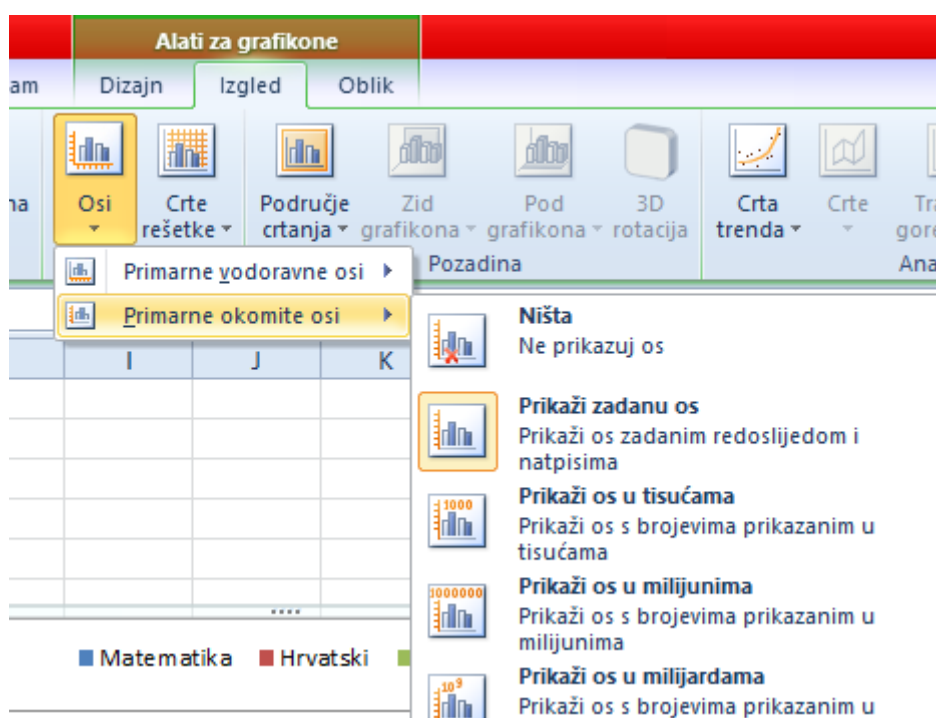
Alati za grafikone

am Dizajn Izgled Oblik

na Osi Crte rešetke Područje crtanja Zid grafikona Pod grafikona 3D rotacija Crta trenda Crte Tra gore

Pozadina Ana

Primarne vodoravne osi
Primarne okomite osi

I J K

Ništa
Ne prikazuj os

Prikaži zadanu os
Prikaži os zadanim redoslijedom i natpisima

1000
Prikaži os u tisućama
Prikaži os s brojevima prikazanim u tisućama

1000000
Prikaži os u milijunima
Prikaži os s brojevima prikazanim u milijunima

$10^9$
Prikaži os u milijardama
Prikaži os s brojevima prikazanim u

Matematika Hrvatski